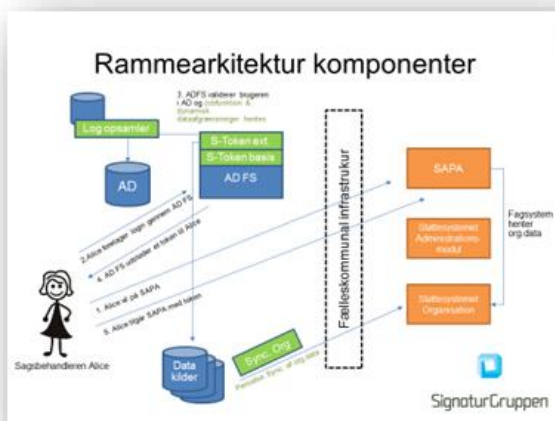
Rammearkitektur komponenter

3. ADFS validerer brugeren i AD og rolleroller & dynamisk datafgrænsninger hentes

Log opsamler

AD

S-Token ext.

S-Token basis

AD FS

Fælleskommunal infrastruktur

SAPA

Støttesystemet Administrationsmodul

Støttesystemet Organisation

Fagsystem henter org data

2. Alice foretager login gennem AD FS

4. AD FS udsteder et token til Alice

1. Alice er på SAPA

5. Alice tilgår SAPA med token

Sagsbehandleren Alice

Data kilder

Sync. Org.

Periodisk Sync. af org data

SignaturGruppen